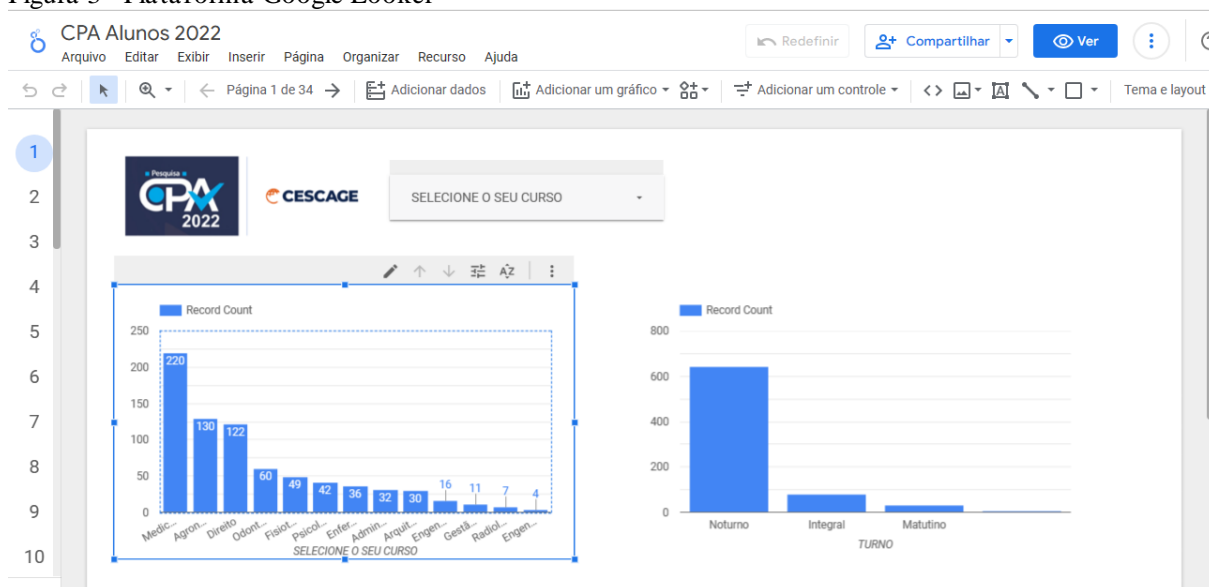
Figura 5 - Plataforma Google Looker

CPA Alunos 2022
Arquivo Editar Exibir Inserir Página Organizar Recurso Ajuda

Redefinir Compartilhar Ver

Página 1 de 34 Adicionar dados Adicionar um gráfico Adicionar um controle Tema e layout

1
2
3
4
5
6
7
8
9
10

Pesquisa CPA 2022

CESCAGE

SELECIONE O SEU CURSO

Record Count

250
200
150
100
50
0

220 130 122 60 49 42 36 32 30 16 11 7 4

Medic... Agron... Direito Odont... Fisiot... Psicol... Enfer... Admin... Arquit... Engen... Gestã... Radiol... Engen...

SELECIONE O SEU CURSO

Record Count

800
600
400
200
0

Noturno Integral Matutino

TURNO